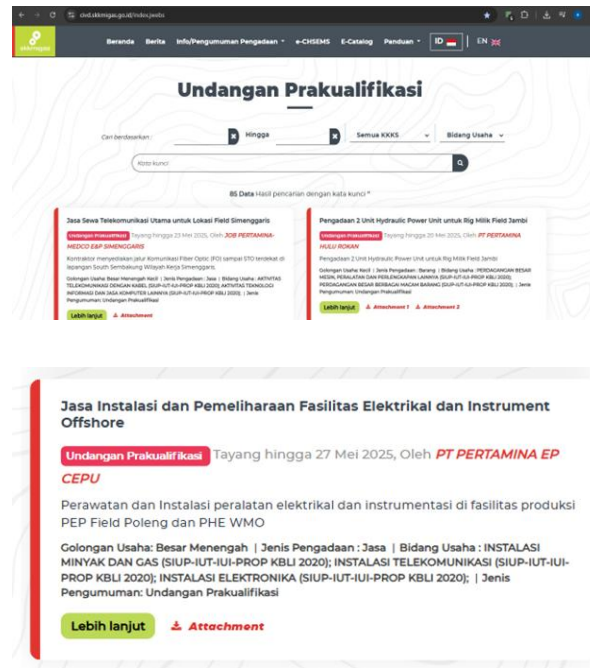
civd.skkmigas.go.id/index.jwebs

skkmigas

Beranda Berita Info/Pengumuman Pengadaan e-CHSEMS E-Catalog Panduan ID EN

Undangan Prakualifikasi

Cari berdasarkan Hingga Semua KKKS Bidang Usaha

Kata kunci

85 Data Hasil pencarian dengan kata kunci "

Jasa Sewa Telekomunikasi Utama untuk Lokasi Field Simenggaris

Undangan Prakualifikasi Tayang hingga 23 Mei 2025, Oleh JOB PERTAMINA-MEDCO E&P SIMENGGARIS

Kontraktor menyediakan jalur Komunikasi Fiber Optic (FO) sampai STO terdekat di lapangan South Sembakung Wilayah Kerja Simenggaris.

Golongan Usaha: Besar Menengah Kecil | Jenis Pengadaan : Jasa | Bidang Usaha : AKTIVITAS TELEKOMUNIKASI DENGAN KABEL (SIUP-IUT-IUI-PROP KBLI 2020); AKTIVITAS TEKNOLOGI INFORMASI DAN JASA KOMPUTER LAINNYA (SIUP-IUT-IUI-PROP KBLI 2020); | Jenis Pengumuman: Undangan Prakualifikasi

Lebih lanjut Attachment

Pengadaan 2 Unit Hydraulic Power Unit untuk Rig Milik Field Jambi

Undangan Prakualifikasi Tayang hingga 20 Mei 2025, Oleh PT PERTAMINA HULU ROKAN

Pengadaan 2 Unit Hydraulic Power Unit untuk Rig Milik Field Jambi

Golongan Usaha: Kecil | Jenis Pengadaan : Barang | Bidang Usaha : PERDAGANGAN BESAR MESIN, PERALATAN DAN PERLENGKAPAN LAINNYA (SIUP-IUT-IUI-PROP KBLI 2020); PERDAGANGAN BESAR BERBAGAI MACAM BARANG (SIUP-IUT-IUI-PROP KBLI 2020); | Jenis Pengumuman: Undangan Prakualifikasi

Lebih lanjut Attachment 1 Attachment 2

Jasa Instalasi dan Pemeliharaan Fasilitas Elektrikal dan Instrument Offshore

Undangan Prakualifikasi Tayang hingga 27 Mei 2025, Oleh PT PERTAMINA EP CEPU

Perawatan dan Instalasi peralatan elektrikal dan instrumentasi di fasilitas produksi PEP Field Poleng dan PHE WMO

Golongan Usaha: Besar Menengah | Jenis Pengadaan : Jasa | Bidang Usaha : INSTALASI MINYAK DAN GAS (SIUP-IUT-IUI-PROP KBLI 2020); INSTALASI TELEKOMUNIKASI (SIUP-IUT-IUI-PROP KBLI 2020); INSTALASI ELEKTRONIKA (SIUP-IUT-IUI-PROP KBLI 2020); | Jenis Pengumuman: Undangan Prakualifikasi

Lebih lanjut Attachment